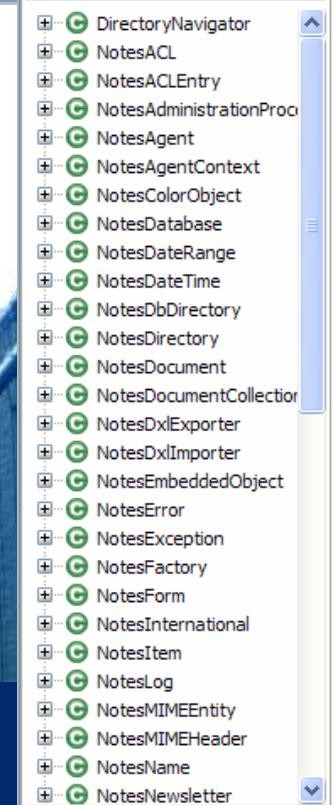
DirectoryNavigator
NotesACL
NotesACLEntry
NotesAdministrationProc
NotesAgent
NotesAgentContext
NotesColorObject
NotesDatabase
NotesDateRange
NotesDateTime
NotesDbDirectory
NotesDirectory
NotesDocument
NotesDocumentCollection
NotesDxlExporter
NotesDxlImporter
NotesEmbeddedObject
NotesError
NotesException
NotesFactory
NotesForm
NotesInternational
NotesItem
NotesLog
NotesMIMEEntity
NotesMIMEHeader
NotesName
NotesNewsletter